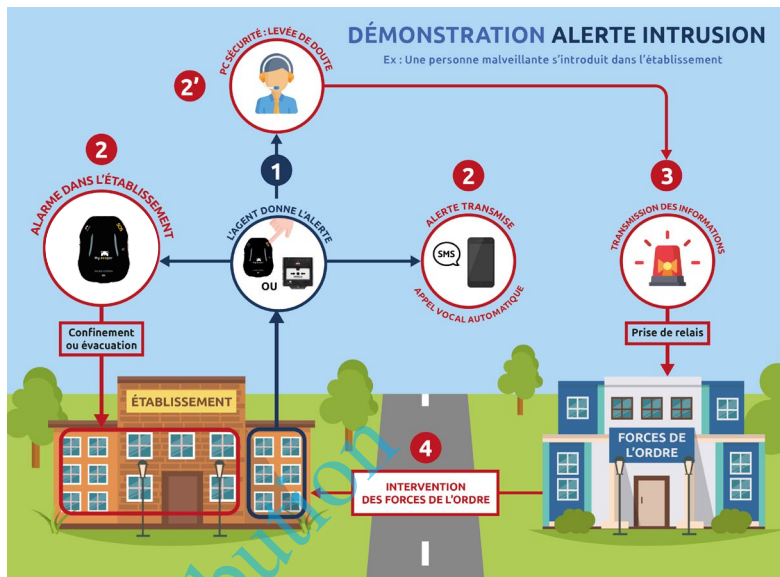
DÉMONSTRATION ALERTE INTRUSION

Ex : Une personne malveillante s'introduit dans l'établissement

2'

PC SÉCURITÉ : LEVÉE DE DOUTE

2

ALARME DANS L'ÉTABLISSEMENT

1

L'AGENT DONNE L'ALERTE

OU

2

ALERTE TRANSMISE

SMS

APPEL VOCAL AUTOMATIQUE

3

TRANSMISSION DES INFORMATIONS

Confinement ou évacuation

Prise de relais

ÉTABLISSEMENT

4

INTERVENTION DES FORCES DE L'ORDRE

FORCES DE L'ORDRE

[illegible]